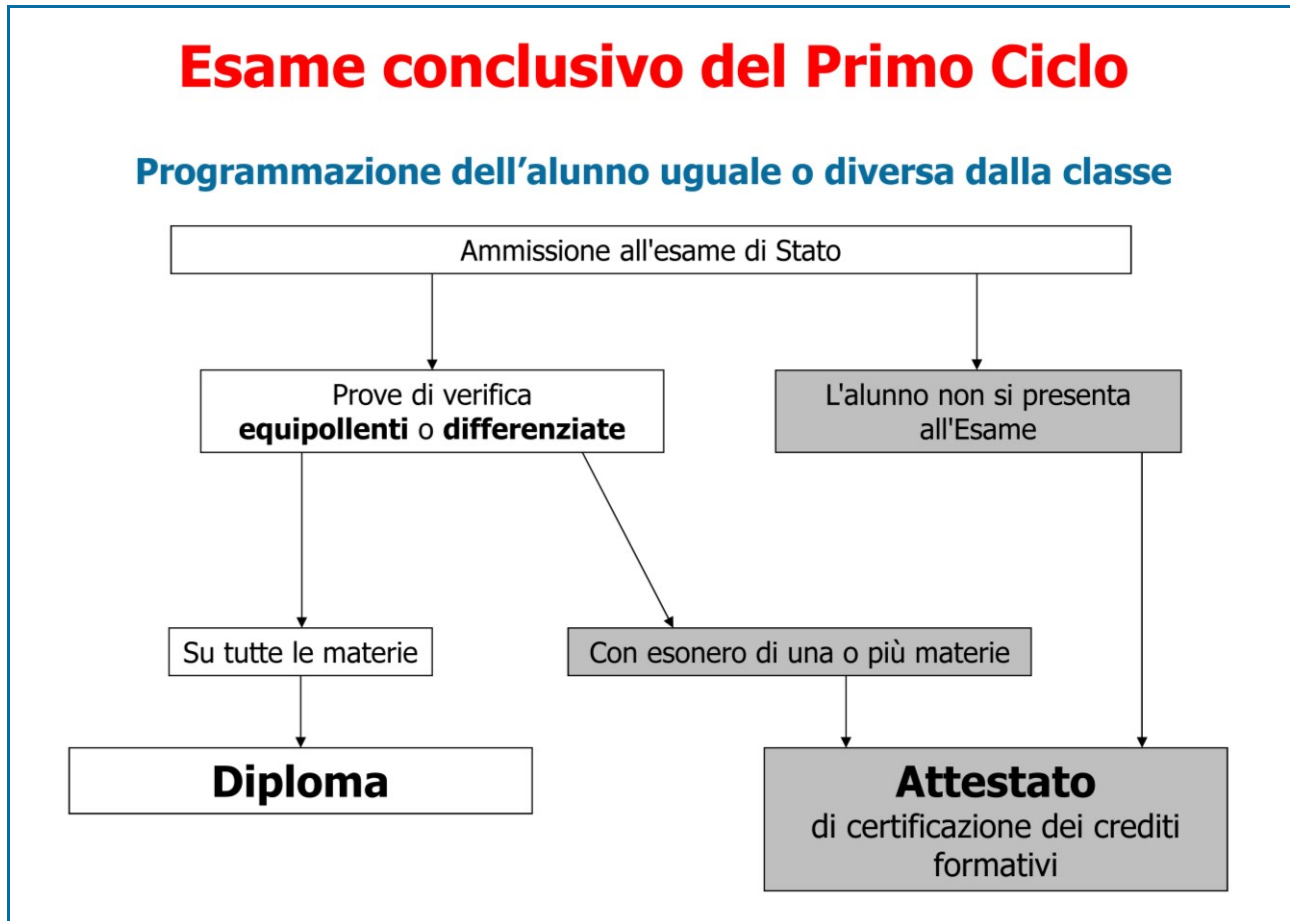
Esame conclusivo del Primo Ciclo

Programmazione dell'alunno uguale o diversa dalla classe

Ammissione all'esame di Stato

Prove di verifica
**equipollenti** o **differenziate**

L'alunno non si presenta all'Esame

Su tutte le materie

Con esonero di una o più materie

Diploma

Attestato
di certificazione dei crediti formativi